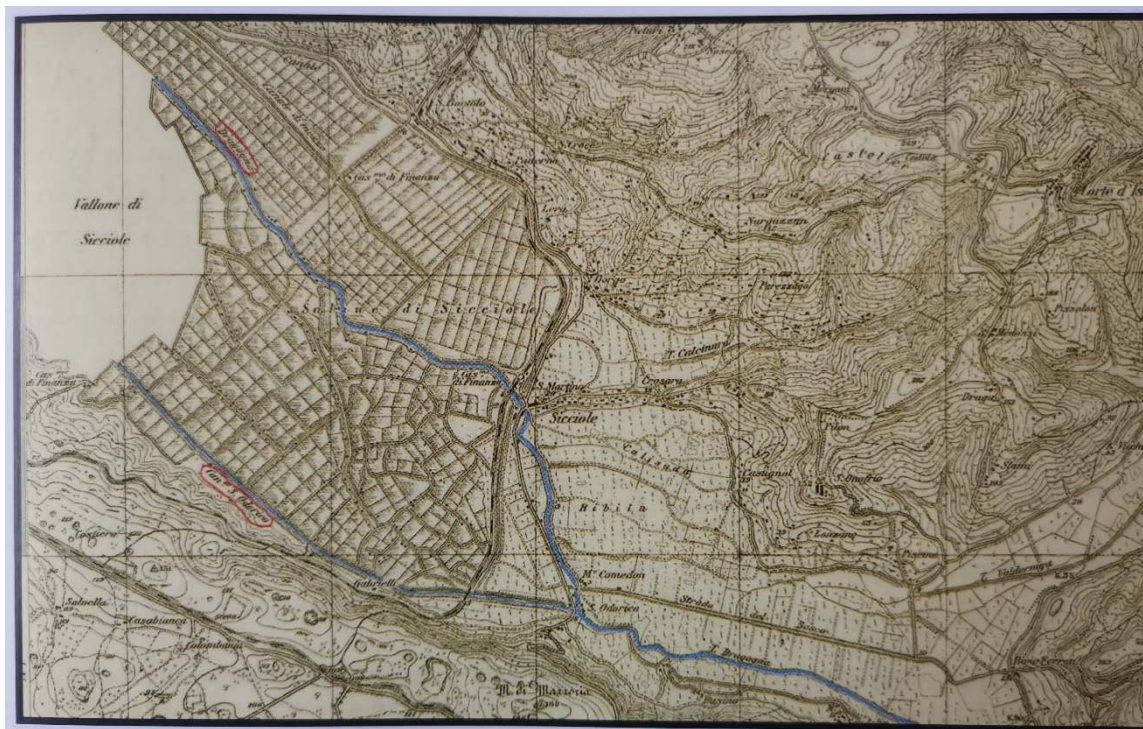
Vallone di Sicciole

Saline di Sicciole

Sicciole

S. Martino

Finanza

Pattorna

S. Bortolo

Castel

Monte d'I

Nurguazan

T. Calcinara

Orozara

Parezzago

Casagnol

S. Onofrio

Pian

Bibita

Calliduan

Mte Canedon

S. Odorico

Strada

Gabrielli

Salvella

Casabianca

Colombanza

M. di Marzeria

Can. S. Odorico

Dragogna

Cas. di Finanza

Ponte Porton

Dragonja

T. Valdormiga

Sain

Lucano

Petori

Nasela